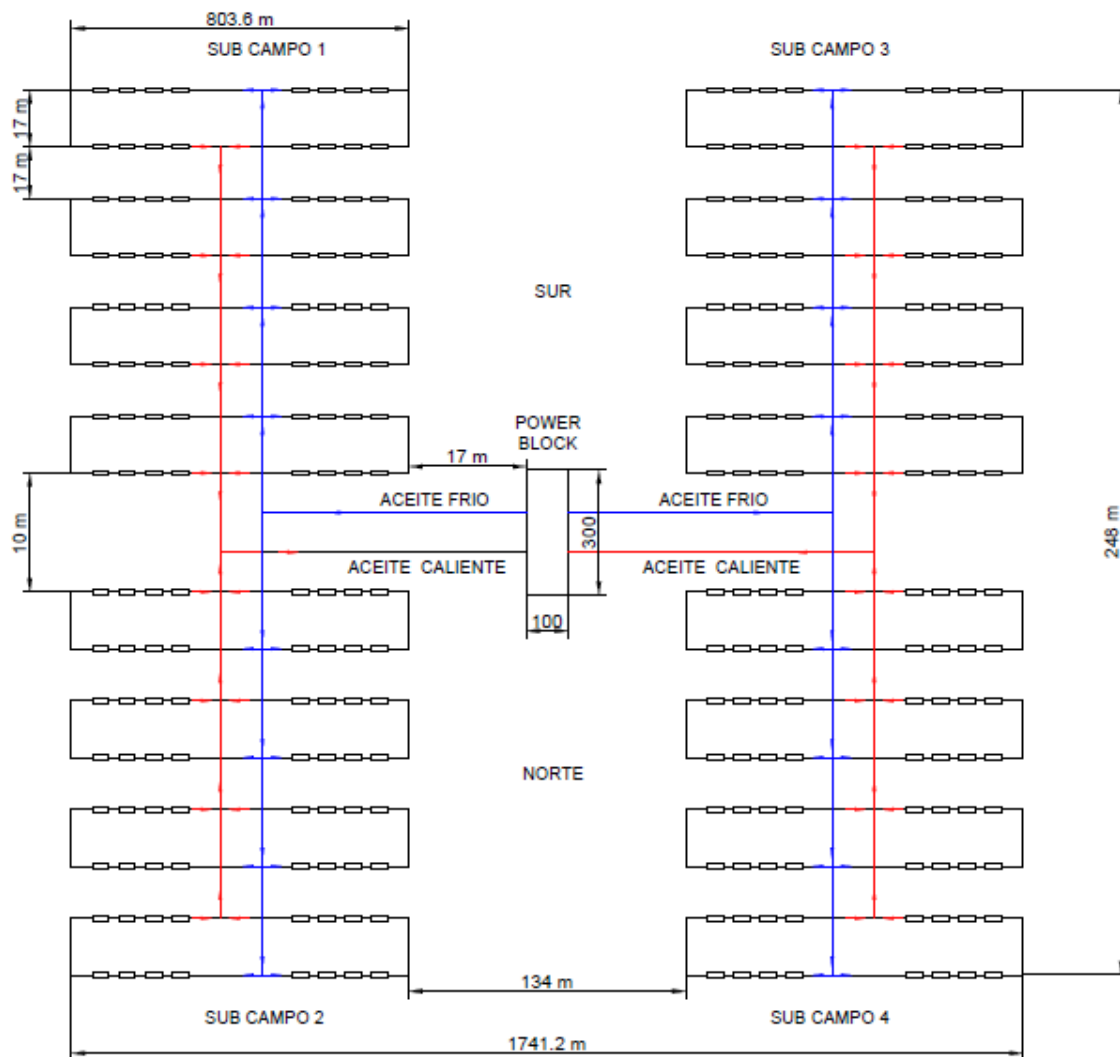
803.6 m

SUB CAMPO 1

SUB CAMPO 3

17 m

17 m

SUR

POWER BLOCK

17 m

10 m

ACEITE FRIO

ACEITE FRIO

300

248 m

ACEITE CALIENTE

ACEITE CALIENTE

100

NORTE

134 m

SUB CAMPO 2

SUB CAMPO 4

1741.2 m